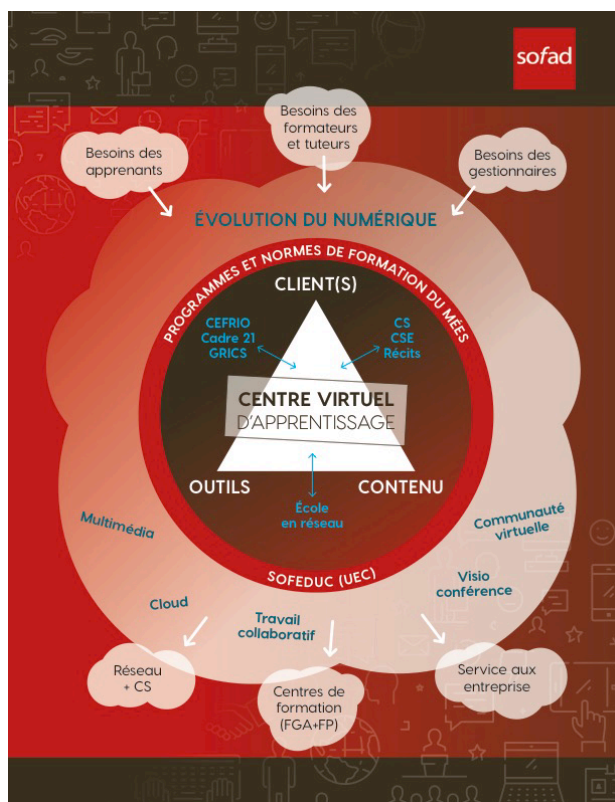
sofad

Besoins des formateurs et tuteurs

Besoins des apprenants

Besoins des gestionnaires

ÉVOLUTION DU NUMÉRIQUE

PROGRAMMES ET NORMES DE FORMATION DU MEES

CLIENT(S)

CEFRIO
Cadre 21
GRICS

CS
CSE
Récits

CENTRE VIRTUEL D'APPRENTISSAGE

OUTILS

CONTENU

École en réseau

SOFEDUC (UEC)

Multimédia

Communauté virtuelle

Visio conférence

Cloud

Travail collaboratif

Réseau + CS

Centres de formation (FGA+FP)

Service aux entreprise